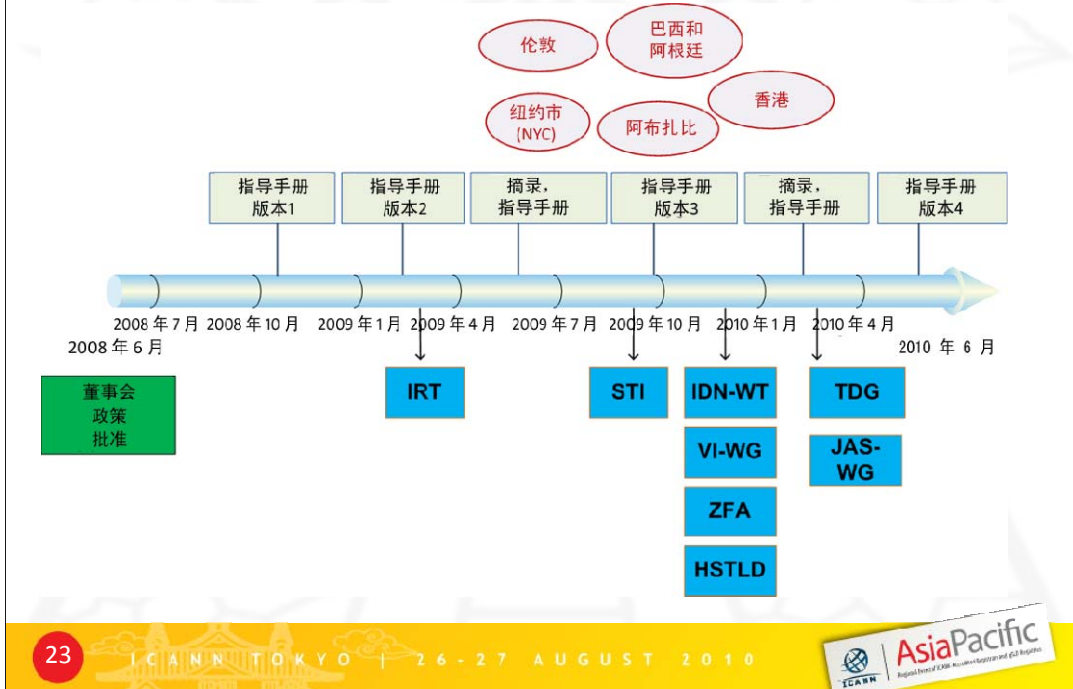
伦敦

巴西和阿根廷

纽约市 (NYC)

阿布扎比

香港

指导手册版本1

指导手册版本2

摘录，指导手册

指导手册版本3

摘录，指导手册

指导手册版本4

2008 年 7 月

2008 年 10 月

2009 年 1 月

2009 年 4 月

2009 年 7 月

2009 年 10 月

2010 年 1 月

2010 年 4 月

2008 年 6 月

2010 年 6 月

董事会政策批准

IRT

STI

IDN-WT

VI-WG

ZFA

HSTLD

TDG

JAS-WG

23

ICANN TOKYO | 26-27 AUGUST 2010

ICANN

AsiaPacific

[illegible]